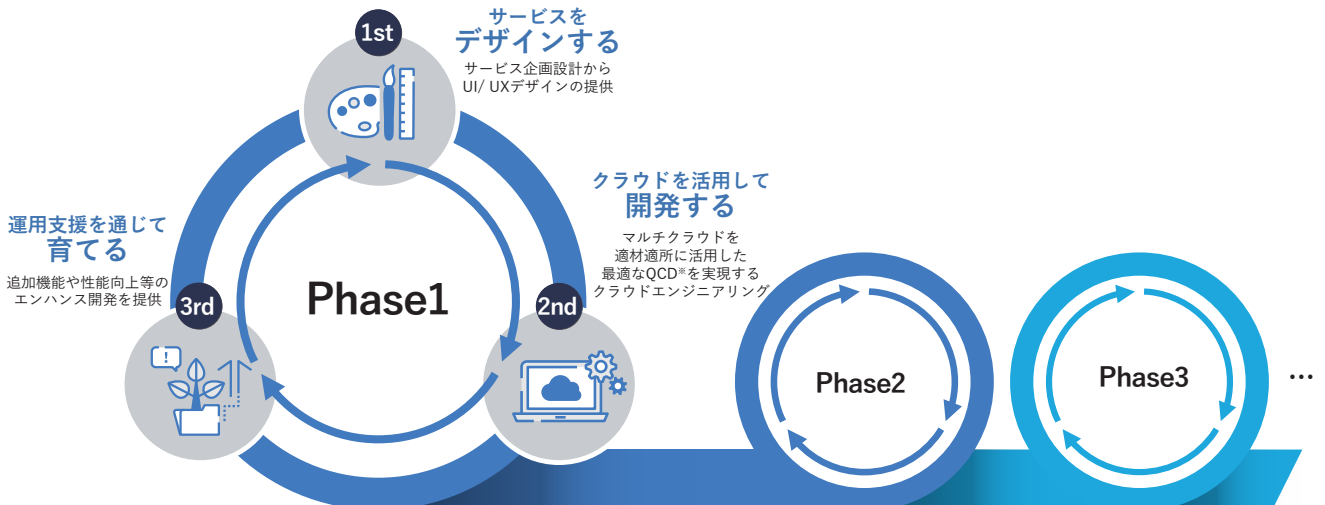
1st

サービスを
デザインする
サービス企画設計から
UI/ UXデザインの提供

クラウドを活用して
開発する
マルチクラウドを
適材適所に活用した
最適なQCD※を実現する
クラウドエンジニアリング

運用支援を通じて
育てる
追加機能や性能向上等の
エンハンス開発を提供

3rd

Phase1

2nd

!

Phase2

Phase3

…